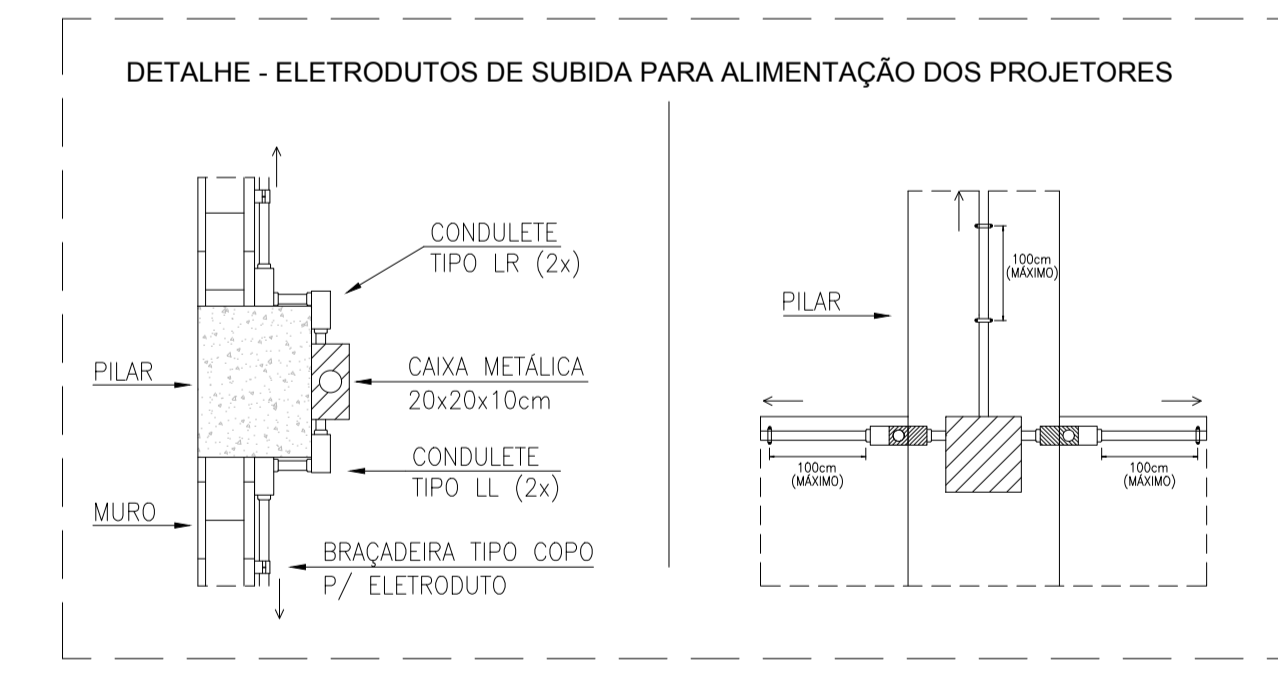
DETALHE - ELETRODUTOS DE SUBIDA PARA ALIMENTAÇÃO DOS PROJETORES

CONDULETE
TIPO LR (2x)

PILAR

CAIXA METÁLICA
20x20x10cm

CONDULETE
TIPO LL (2x)

MURO

BRAÇADEIRA TIPO COPO
P/ ELETRODUTO

100cm
(MÁXIMO)

PILAR

100cm
(MÁXIMO)

100cm
(MÁXIMO)